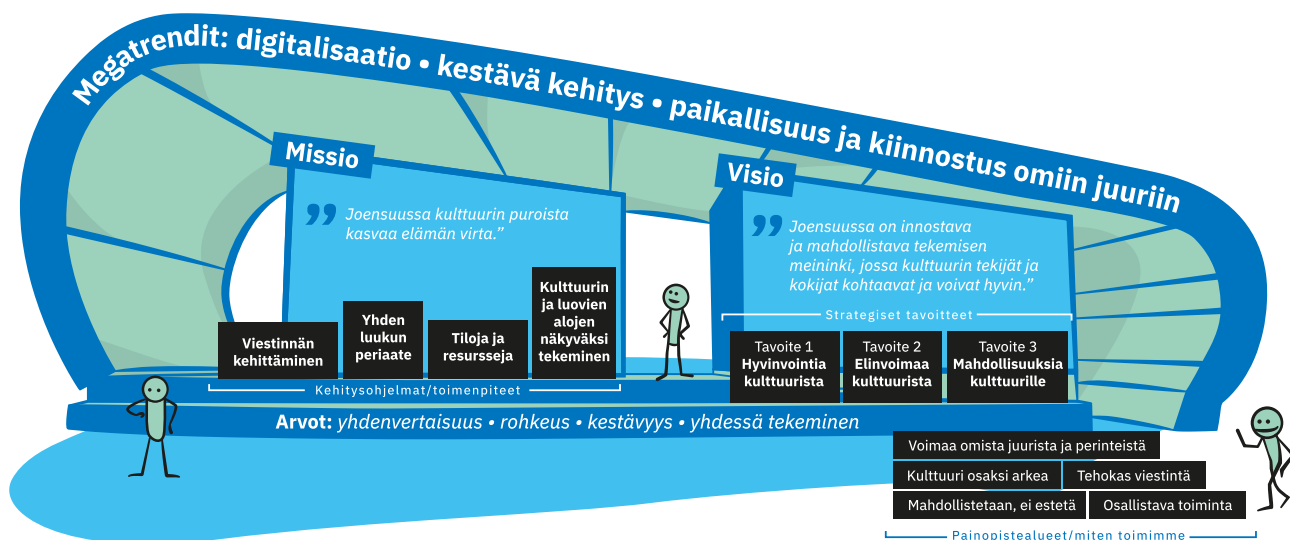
Megatrendit: digitalisaatio • kestävä kehitys • paikallisuus ja kiinnostus omiin juuriin

Missio

Joensuussa kulttuurin puroista kasvaa elämän virta.”

Viestinnän kehittäminen

Yhden luukun periaate

Tiloja ja resursseja

Kulttuurin ja luovien alojen näkyväksi tekeminen

Kehitysohjelmat/toimenpiteet

Visio

Joensuussa on innostava ja mahdollistava tekemisen meininki, jossa kulttuurin tekijät ja kokijat kohtaavat ja voivat hyvin.”

Strategiset tavoitteet

Tavoite 1 Hyvinvointia kulttuurista

Tavoite 2 Elinvoimaa kulttuurista

Tavoite 3 Mahdollisuuksia kulttuurille

Arvot: yhdenvertaisuus • rohkeus • kestävyys • yhdessä tekeminen

Voimaa omista juurista ja perinteistä

Kulttuuri osaksi arkea

Tehokas viestintä

Mahdollistetaan, ei estetä

Osallistava toiminta

Painopistealueet/miten toimimme